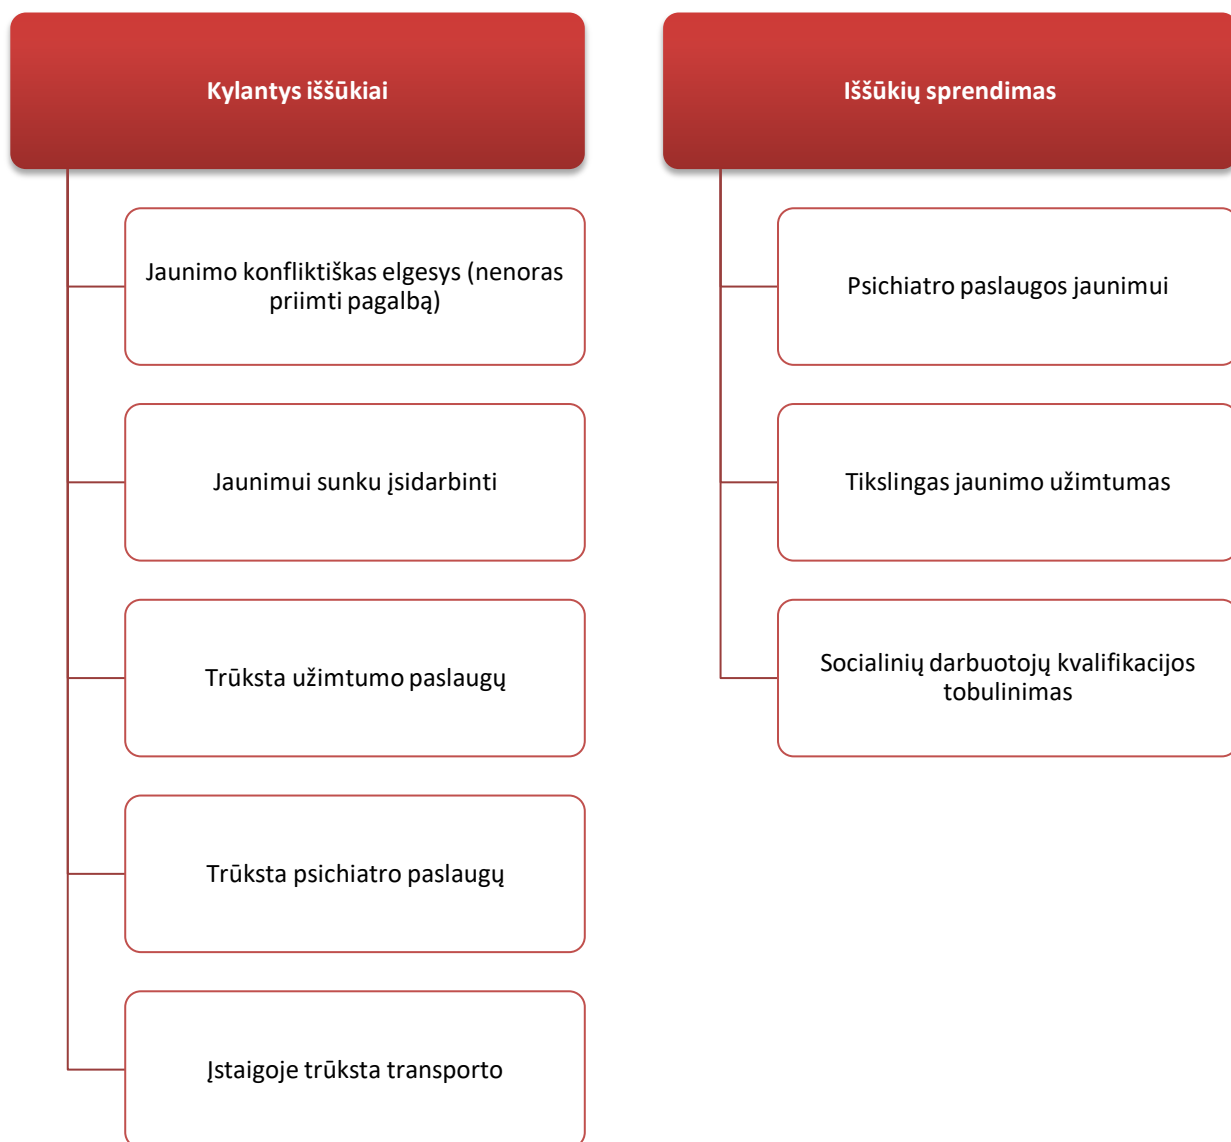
Kylantys iššūkiai

Jaunimo konfliktiškas elgesys (nenoras priimti pagalbą)

Jaunimui sunku įsidarbinti

Trūksta užimtumo paslaugų

Trūksta psichiatro paslaugų

Įstaigoje trūksta transporto

Iššūkių sprendimas

Psichiatro paslaugos jaunimui

Tikslingas jaunimo užimtumas

Socialinių darbuotojų kvalifikacijos tobulinimas